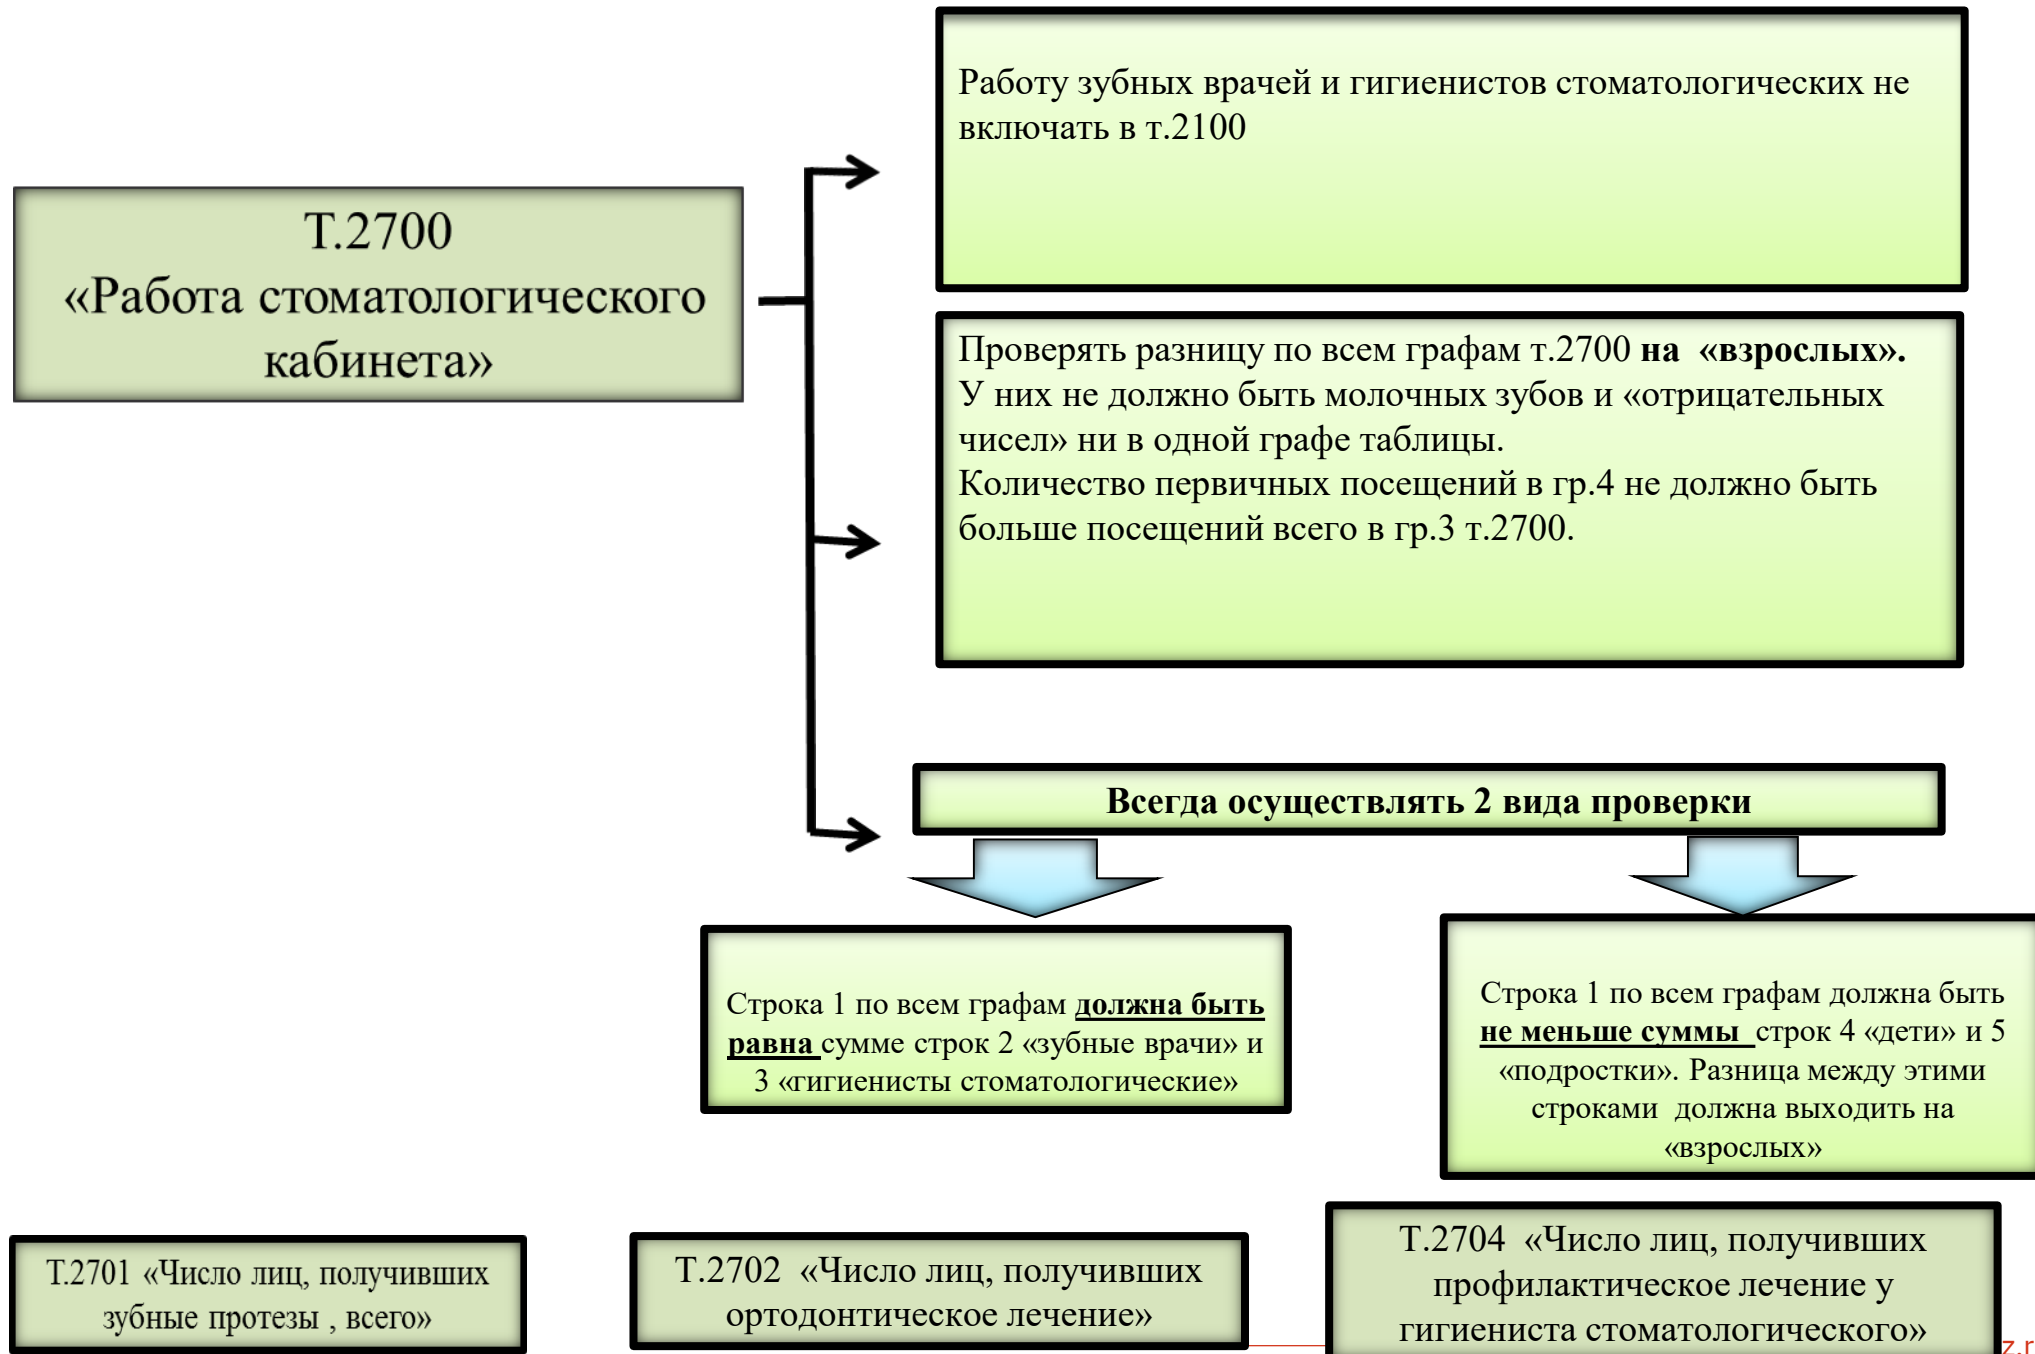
Т.2700
«Работа стоматологического кабинета»

Работу зубных врачей и гигиенистов стоматологических не включать в т.2100

Проверять разницу по всем графам т.2700 **на «взрослых».**
У них не должно быть молочных зубов и «отрицательных чисел» ни в одной графе таблицы.
Количество первичных посещений в гр.4 не должно быть больше посещений всего в гр.3 т.2700.

**Всегда осуществлять 2 вида проверки**

Строка 1 по всем графам **должна быть равна** сумме строк 2 «зубные врачи» и 3 «гигиенисты стоматологические»

Строка 1 по всем графам должна быть **не меньше суммы** строк 4 «дети» и 5 «подростки». Разница между этими строками должна выходить на «взрослых»

Т.2701 «Число лиц, получивших зубные протезы , всего»

Т.2702 «Число лиц, получивших ортодонтическое лечение»

Т.2704 «Число лиц, получивших профилактическое лечение у гигиениста стоматологического»

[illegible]